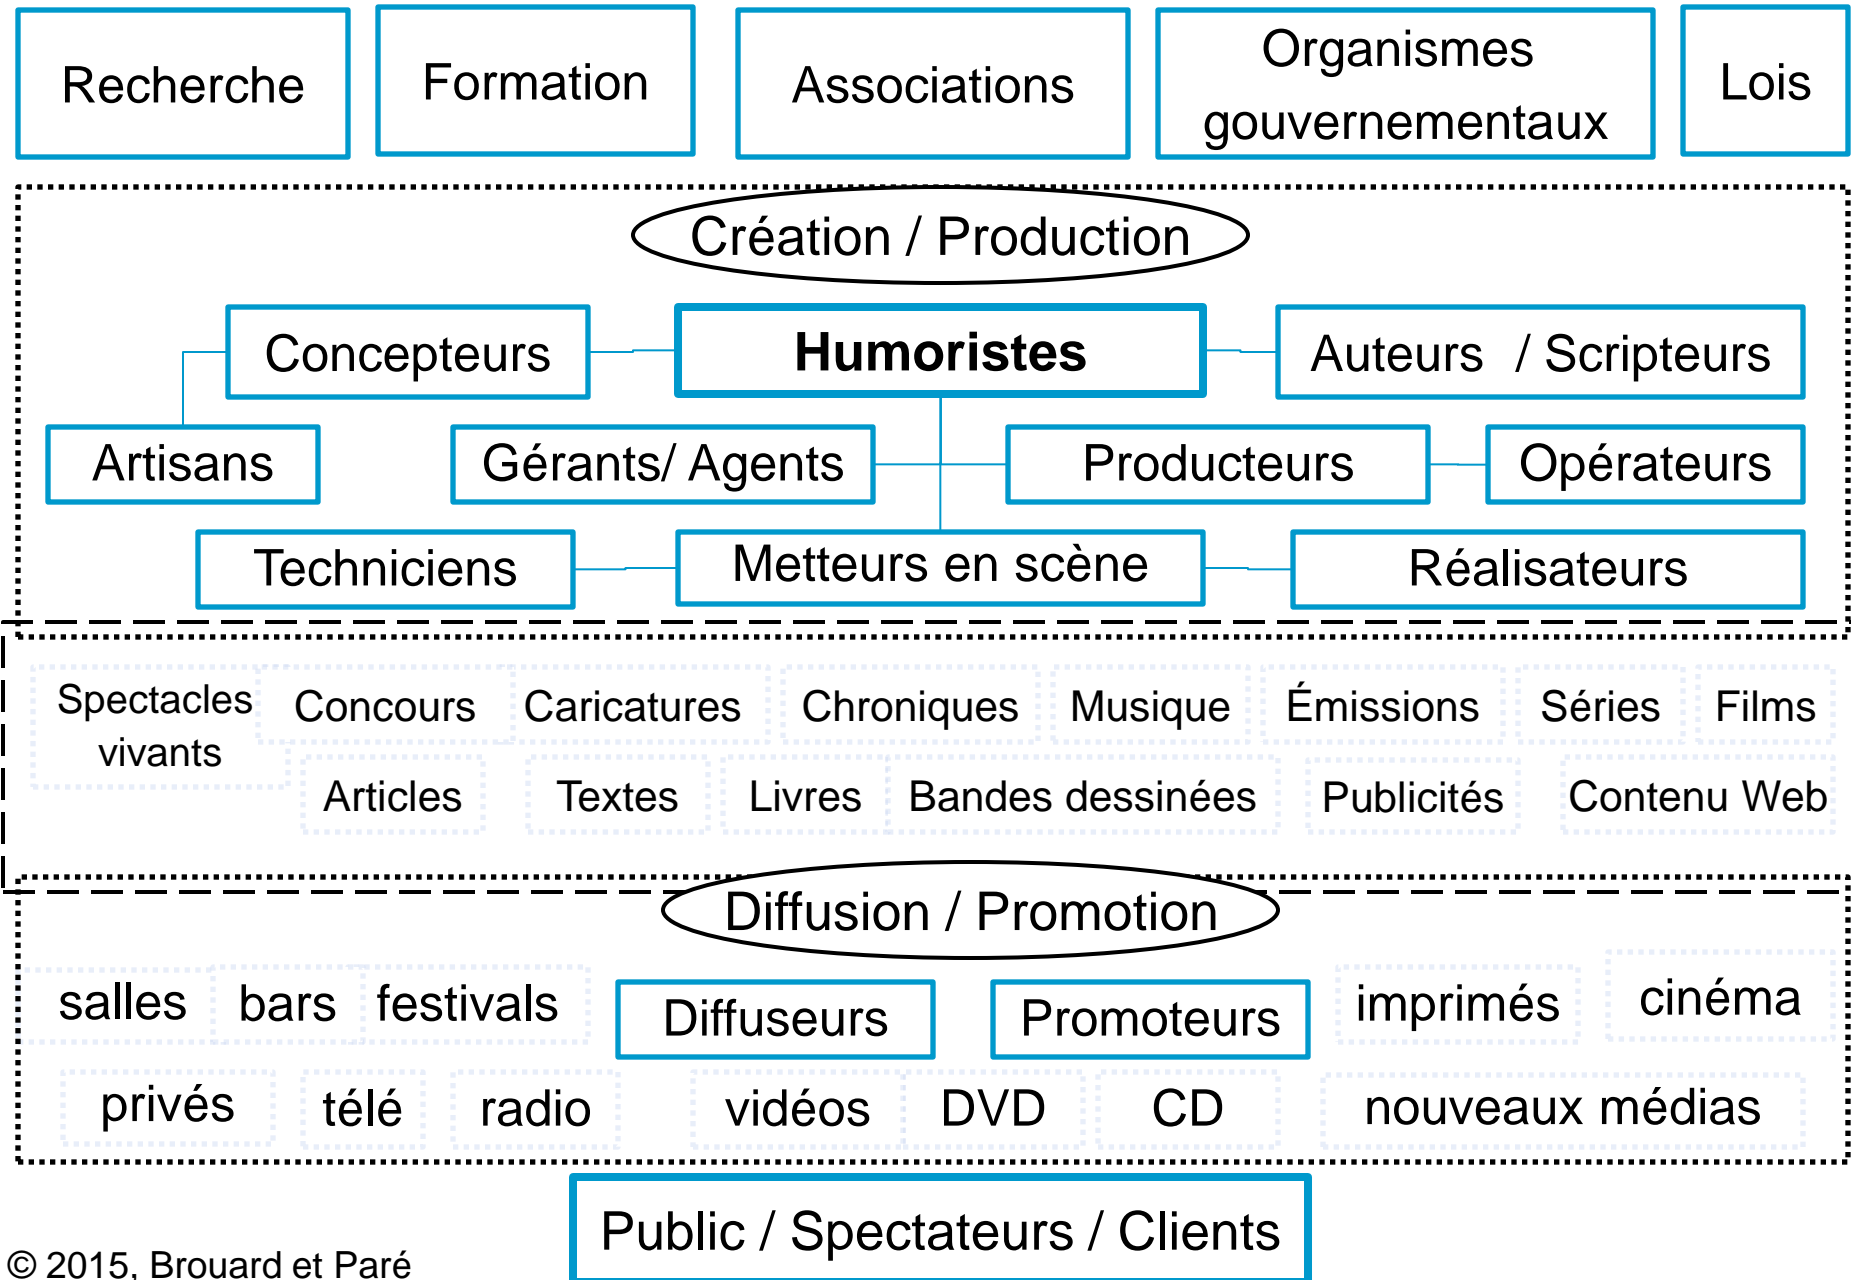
Recherche

Formation

Associations

Organismes gouvernementaux

Lois

Création / Production

Concepteurs

Humoristes

Auteurs / Scripteurs

Artisans

Gérants/ Agents

Producteurs

Opérateurs

Techniciens

Metteurs en scène

Réalisateurs

Spectacles vivants

Concours

Caricatures

Chroniques

Musique

Émissions

Séries

Films

Articles

Textes

Livres

Bandes dessinées

Publicités

Contenu Web

Diffusion / Promotion

salles

bars

festivals

Diffuseurs

Promoteurs

imprimés

cinéma

privés

télé

radio

vidéos

DVD

CD

nouveaux médias

Public / Spectateurs / Clients

© 2015, Brouard et Paré